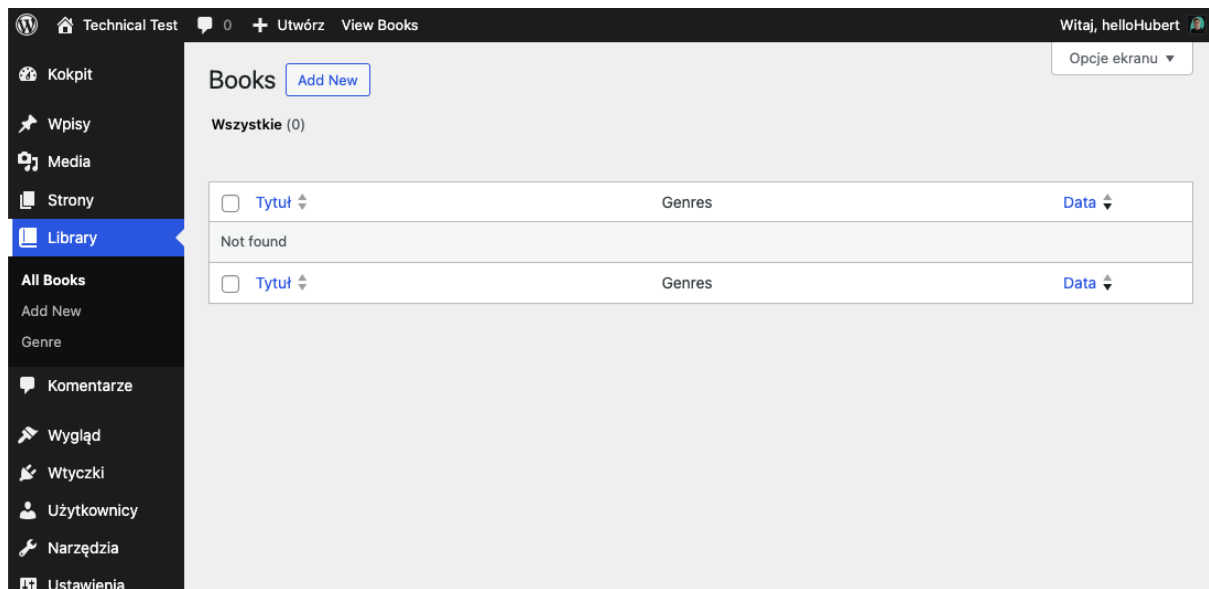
Technical Test 0 Utwórz View Books Witaj, helloHubert

Kokpit
Wpisy
Media
Strony
Library
All Books
Add New
Genre
Komentarze
Wygląd
Wtyczki
Użytkownicy
Narzędzia
Ustawienia

Opcje ekranu ▼

Books Add New

Wszystkie (0)

| Tytuł | Genres | Data |
|---|---|---|
| Not found | | |
| Tytuł | Genres | Data |